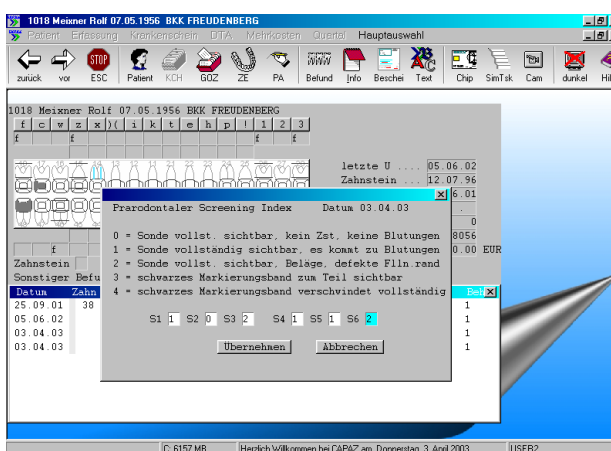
1018 Meixner Rolf 07.05.1956 BKK FREUDENBERG

Patient Erfassung Krankenschein DTA Mehrkosten Quartal Hauptauswahl

zurück vor ESC Patient KCH GOZ ZE PA Befund Info Beschei Text Chip SimTsk Cam dunkel Hi

1018 Meixner Rolf 07.05.1956 BKK FREUDENBERG

| f | c | v | z | x | ) | ( | i | k | t | e | h | p | ! | 1 | 2 | 3 |
|---|---|---|---|---|---|---|---|---|---|---|---|---|---|---|---|---|

f f f

letzte U .... 05.06.02
Zahnstein ... 12.07.96
6.01

0
8056
0.00 EUR

f

Zahnstein
Sonstiger Befu

| Datum | Zahn | | Bef |
|---|---|---|---|
| 25.09.01 | 38 | | 1 |
| 05.06.02 | | | 1 |
| 03.04.03 | | | 1 |
| 03.04.03 | | | 1 |

Parodontaler Screening Index Datum 03.04.03

0 = Sonde vollst. sichtbar, kein Zst, keine Blutungen
1 = Sonde vollständig sichtbar, es kommt zu Blutungen
2 = Sonde vollst. sichtbar, Beläge, defekte Flln.rand
3 = schwarzes Markierungsband zum Teil sichtbar
4 = schwarzes Markierungsband verschwindet vollständig

S1 1 S2 0 S3 2 S4 1 S5 1 S6 2

Übernehmen Abbrechen

C: 6157 MB Herzlich Willkommen bei CAPAZ am Donnerstag, 3. April 2003 USER2